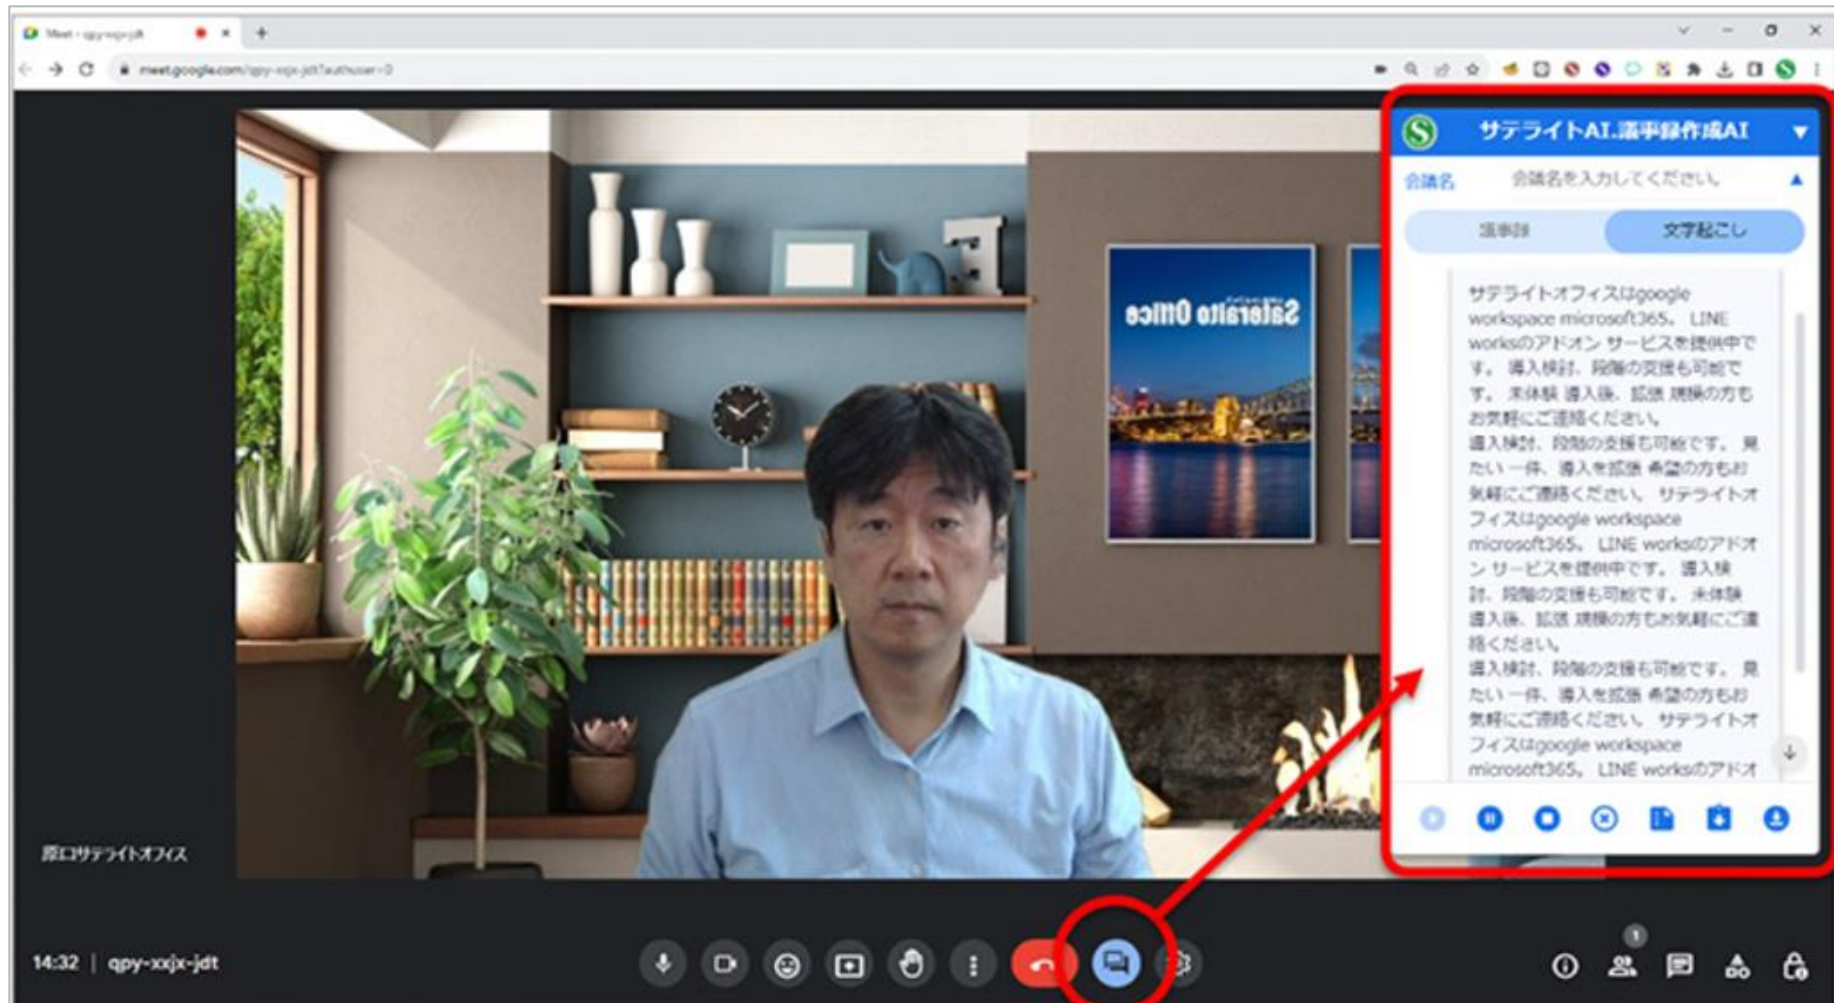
Meet - qpy-xxjx-jdt

meet.google.com/qpy-xxjx-jdt?authuser=0

Satellite Office

サテライトAI.議事録作成AI

会議名　会議名を入力してください。

議事録　文字起こし

サテライトオフィスはgoogle workspace microsoft365、LINE worksのアドオン サービスを提供中です。導入検討、段階の支援も可能です。未体験 導入後、拡張 規模の方もお気軽にご連絡ください。
導入検討、段階の支援も可能です。見たい一件、導入を拡張 希望の方もお気軽にご連絡ください。サテライトオフィスはgoogle workspace microsoft365、LINE worksのアドオン サービスを提供中です。導入検討、段階の支援も可能です。未体験 導入後、拡張 規模の方もお気軽にご連絡ください。
導入検討、段階の支援も可能です。見たい一件、導入を拡張 希望の方もお気軽にご連絡ください。サテライトオフィスはgoogle workspace microsoft365、LINE worksのアドオ

原口サテライトオフィス

14:32 | qpy-xxjx-jdt

1